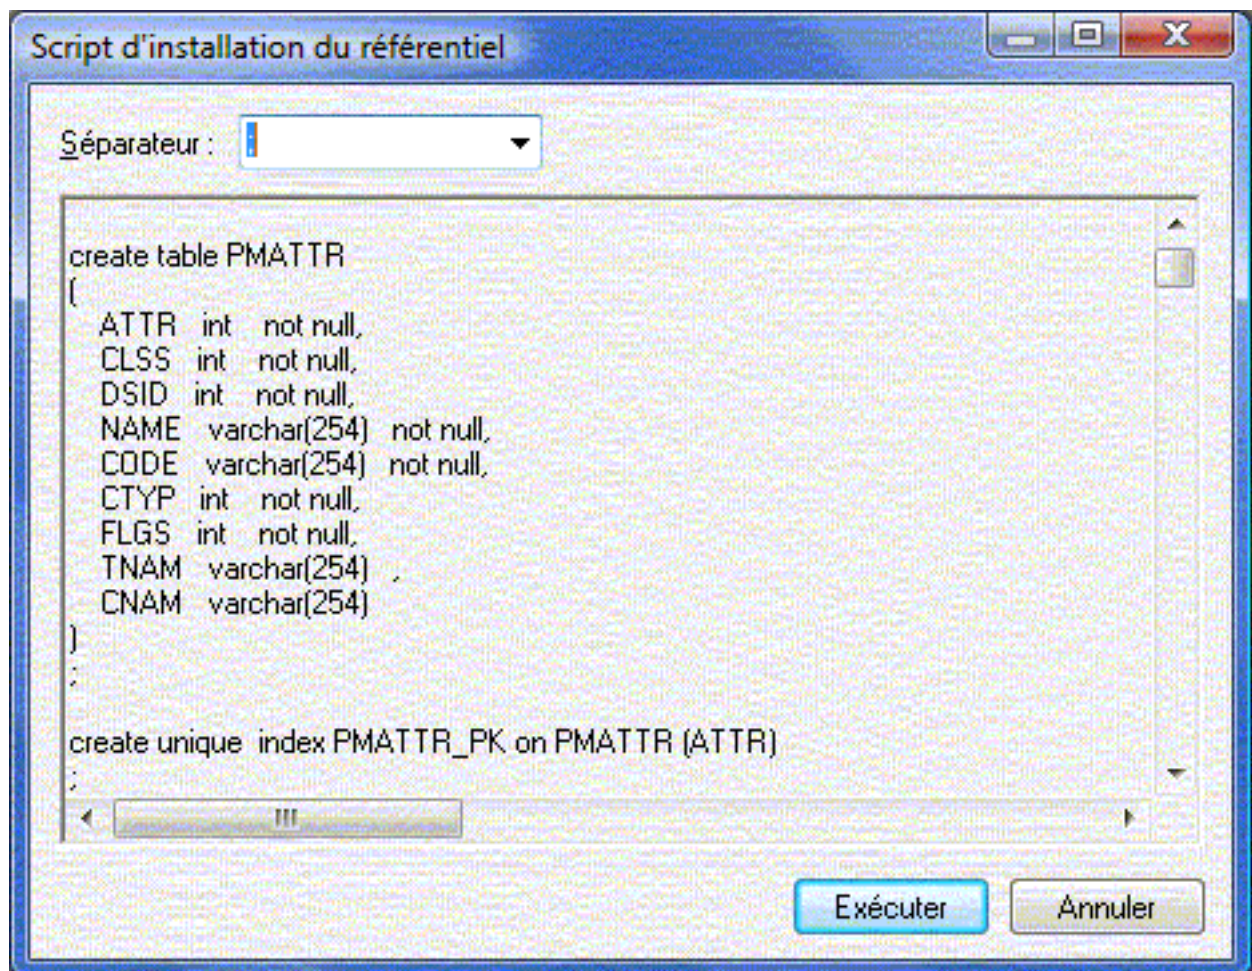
Script d'installation du référentiel

Séparateur : ;

create table PMATTR
(
ATTR int not null,
CLSS int not null,
DSID int not null,
NAME varchar(254) not null,
CODE varchar(254) not null,
CTYP int not null,
FLGS int not null,
TNAM varchar(254) ,
CNAM varchar(254)
)
;

create unique index PMATTR_PK on PMATTR (ATTR)
;

Exécuter Annuler